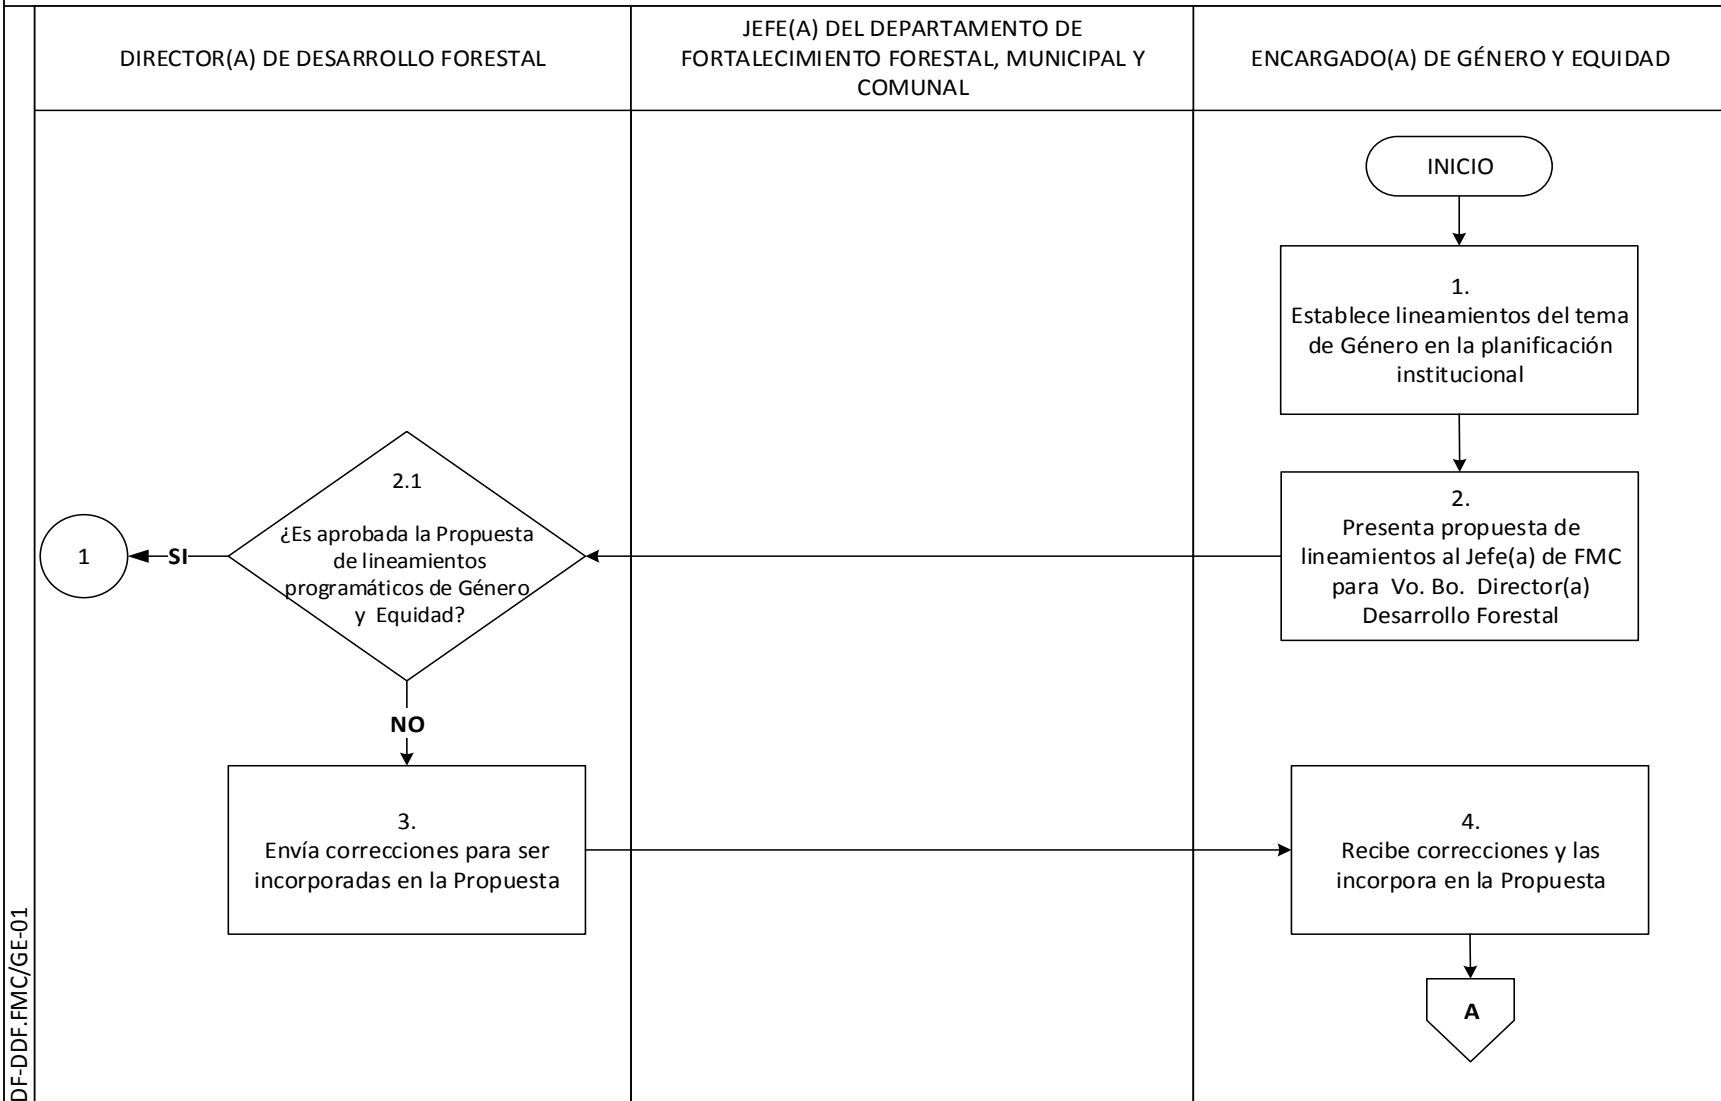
DIRECTOR(A) DE DESARROLLO FORESTAL

JEFE(A) DEL DEPARTAMENTO DE FORTALECIMIENTO FORESTAL, MUNICIPAL Y COMUNAL

ENCARGADO(A) DE GÉNERO Y EQUIDAD

INICIO

1.
Establece lineamientos del tema de Género en la planificación institucional

2.
Presenta propuesta de lineamientos al Jefe(a) de FMC para Vo. Bo. Director(a) Desarrollo Forestal

2.1
¿Es aprobada la Propuesta de lineamientos programáticos de Género y Equidad?

SI

1

NO

3.
Envía correcciones para ser incorporadas en la Propuesta

4.
Recibe correcciones y las incorpora en la Propuesta

A

DF-DDF.FMC/GE-01